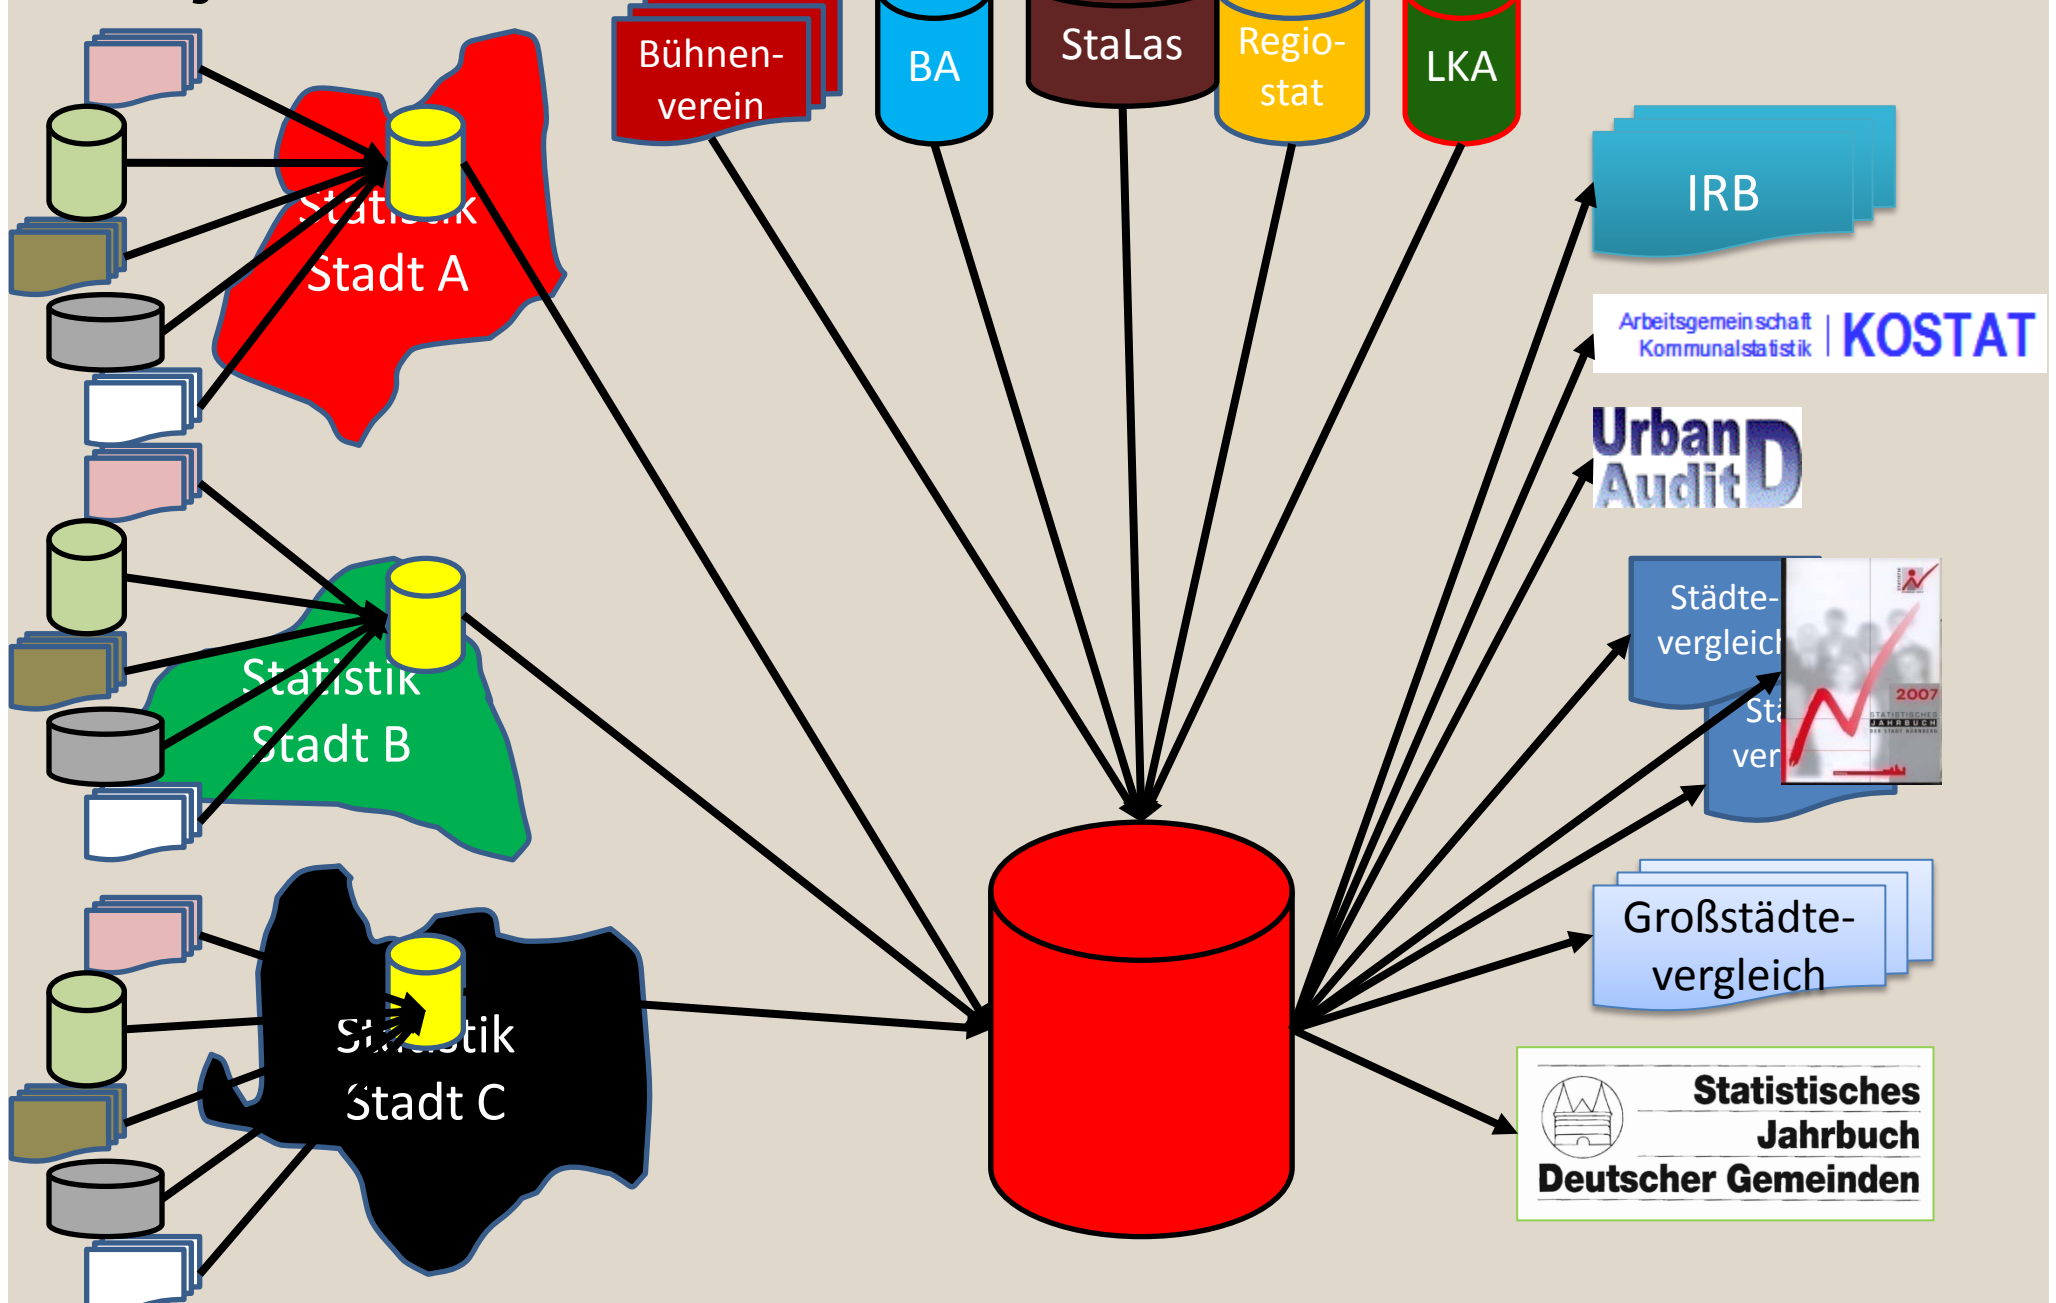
Bühnenverein

BA

StaLas

Regiostat

LKA

Statistik Stadt A

Statistik Stadt B

Statistik Stadt C

IRB

Arbeitsgemeinschaft Kommunalstatistik | KOSTAT

Urban Audit D

Städtevergleich

Sta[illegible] ver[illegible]

2007 STATISTISCHES JAHRBUCH

Großstädtevergleich

Statistisches Jahrbuch Deutscher Gemeinden